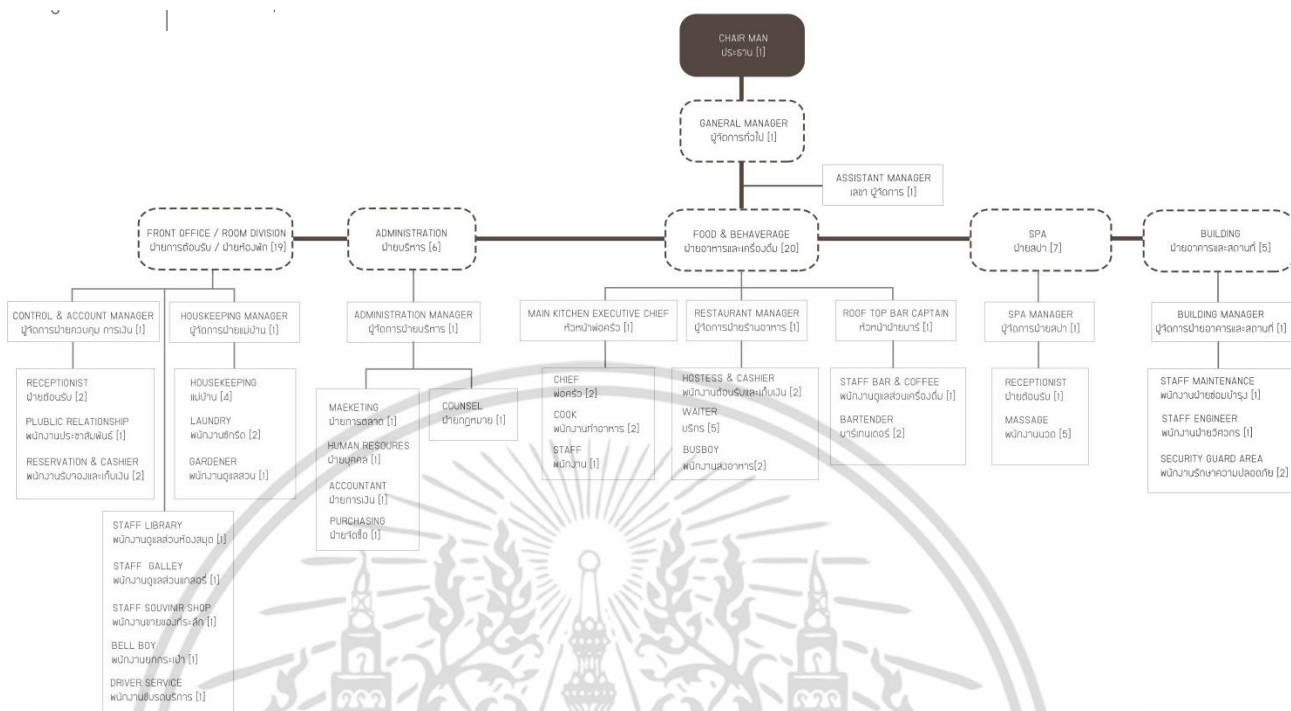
CHAIR MAN
ประธาน [1]

GANERAL MANAGER
ผู้จัดการทั่วไป [1]

ASSISTANT MANAGER
เลขา ผู้จัดการ [1]

FRONT OFFICE / ROOM DIVISION
ฝ่ายการต้อนรับ / ฝ่ายห้องพัก [19]

ADMINISTRATION
ฝ่ายบริหาร [6]

FOOD & BEHAVERAGE
ฝ่ายอาหารและเครื่องดื่ม [20]

SPA
ฝ่ายสปา [7]

BUILDING
ฝ่ายอาคารและสถานที่ [5]

CONTROL & ACCOUNT MANAGER
ผู้จัดการฝ่ายควบคุม การเงิน [1]

RECEPTIONIST
ฝ่ายต้อนรับ [2]
PLUBLIC RELATIONSHIP
พนักงานประชาสัมพันธ์ [1]
RESERVATION & CASHIER
พนักงานรับจองและเก็บเงิน [2]

HOUSKEEPING MANAGER
ผู้จัดการฝ่ายแม่บ้าน [1]

HOUSEKEEPING
แม่บ้าน [4]
LAUNDRY
พนักงานซักรีด [2]
GARDENER
พนักงานดูแลสวน [1]

STAFF LIBRARY
พนักงานดูแลส่วนห้องสมุด [1]
STAFF GALLEY
พนักงานดูแลส่วนแกลอรี่ [1]
STAFF SOUVINIR SHOP
พนักงานขายของที่ระลึก [1]
BELL BOY
พนักงานยกกระเป๋า [1]
DRIVER SERVICE
พนักงานขับรถบริการ [1]

ADMINISTRATION MANAGER
ผู้จัดการฝ่ายบริหาร [1]

MAEKETING
ฝ่ายการตลาด [1]
HUMAN RESOURES
ฝ่ายบุคคล [1]
ACCOUNTANT
ฝ่ายการเงิน [1]
PURCHASING
ฝ่ายจัดซื้อ [1]

COUNSEL
ฝ่ายกฎหมาย [1]

MAIN KITCHEN EXECUTIVE CHIEF
หัวหน้าพ่อครัว [1]

CHIEF
พ่อครัว [2]
COOK
พนักงานทำอาหาร [2]
STAFF
พนักงาน [1]

RESTAURANT MANAGER
ผู้จัดการฝ่ายร้านอาหาร [1]

HOSTESS & CASHIER
พนักงานต้อนรับและเก็บเงิน [2]
WAITER
บริกร [5]
BUSBOY
พนักงานส่งอาหาร[2]

ROOF TOP BAR CAPTAIN
หัวหน้าฝ่ายบาร์ [1]

STAFF BAR & COFFEE
พนักงานดูแลส่วนเครื่องดื่ม [1]
BARTENDER
บาร์เทนเดอร์ [2]

SPA MANAGER
ผู้จัดการฝ่ายสปา [1]

RECEPTIONIST
ฝ่ายต้อนรับ [1]
MASSAGE
พนักงานนวด [5]

BUILDING MANAGER
ผู้จัดการฝ่ายอาคารและสถานที่ [1]

STAFF MAINTENANCE
พนักงานฝ่ายซ่อมบำรุง [1]
STAFF ENGINEER
พนักงานฝ่ายวิศวกร [1]
SECURITY GUARD AREA
พนักงานรักษาความปลอดภัย [2]